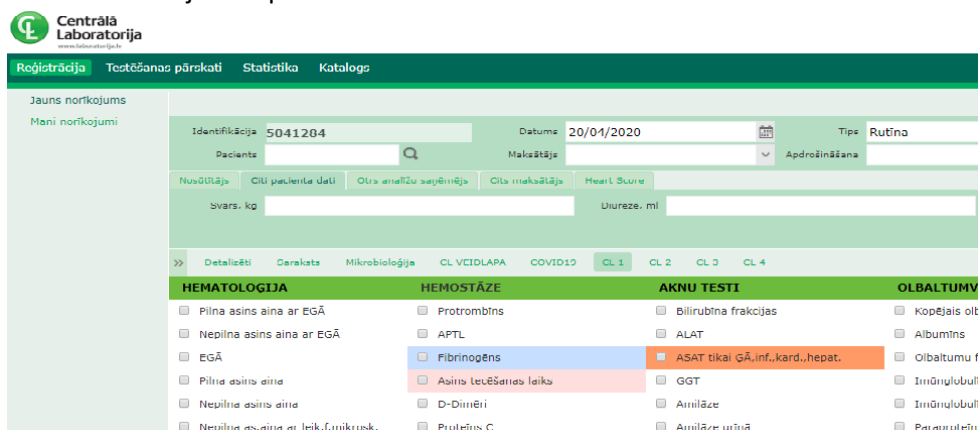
Centrālā Laboratorija
www.laboratorija.lv

Reģistrācija Testēšanas pārskati Statistika Katalogs

Jauns norīkojums
Mani norīkojumi

Identifikācija 5041284
Datums 20/04/2020
Tips Rutīna
Pacients
Maksātājs
Apdrošināšana

Nosūtītājs Citi pacienta dati Otrs analīžu saņēmējs Cits maksātājs Heart Score

Svars, kg
Diureze, ml

» Detalizēti Saraksts Mikrobioloģija CL VEIDLAPA COVID19 CL 1 CL 2 CL 3 CL 4

| HEMATOLOĢIJA | HEMOSTĀZE | AKNU TESTI | OLBALTUMV |
|---|---|---|---|
| Pilna asins aina ar EGĀ | Protrombīns | Bilirubīna frakcijas | Kopējais olb |
| Nepilna asins aina ar EGĀ | APTL | ALAT | Albumīns |
| EGĀ | Fibrinogēns | ASAT tikai ĢĀ,inf.,kard.,hepat. | Olbaltumu f |
| Pilna asins aina | Asins tecēšanas laiks | GGT | Imūnglobul |
| Nepilna asins aina | D-Dimēri | Amilāze | Imūnglobul |
| Nepilna as.aina ar leik.f.mikrosk. | Proteīns C | Amilāze urīnā | Paraproteī |